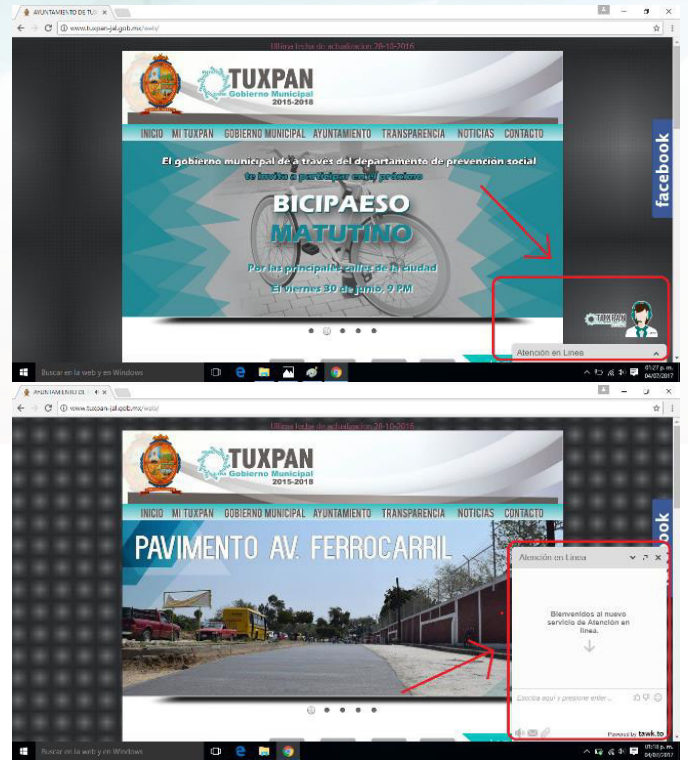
AYUNTAMIENTO DE TUX ×

www.tuxpan-jal.gob.mx/web/

Ultima fecha de actualizacion: 28-10-2016

TUXPAN
Gobierno Municipal
2015-2018

INICIO MI TUXPAN GOBIERNO MUNICIPAL AYUNTAMIENTO TRANSPARENCIA NOTICIAS CONTACTO

El gobierno municipal de a traves del departamento de prevencion social te invita a participar en el proximo

BICIPAESO
MATUTINO

Por las principales calles de la ciudad
El viernes 30 de junio, 9 PM

facebook

Atención en Línea

Buscar en la web y en Windows

01:27 p.m.
04/07/2017

AYUNTAMIENTO DE TUX ×

www.tuxpan-jal.gob.mx/web/

Ultima fecha de actualizacion: 28-10-2016

TUXPAN
Gobierno Municipal
2015-2018

INICIO MI TUXPAN GOBIERNO MUNICIPAL AYUNTAMIENTO TRANSPARENCIA NOTICIAS CONTACTO

PAVIMENTO AV. FERROCARRIL

book

Atención en Línea

Bienvenidos al nuevo servicio de Atención en línea.

Escriba aquí y presione enter...

Powered by tawk.to

Buscar en la web y en Windows

01:18 p.m.
04/07/2017